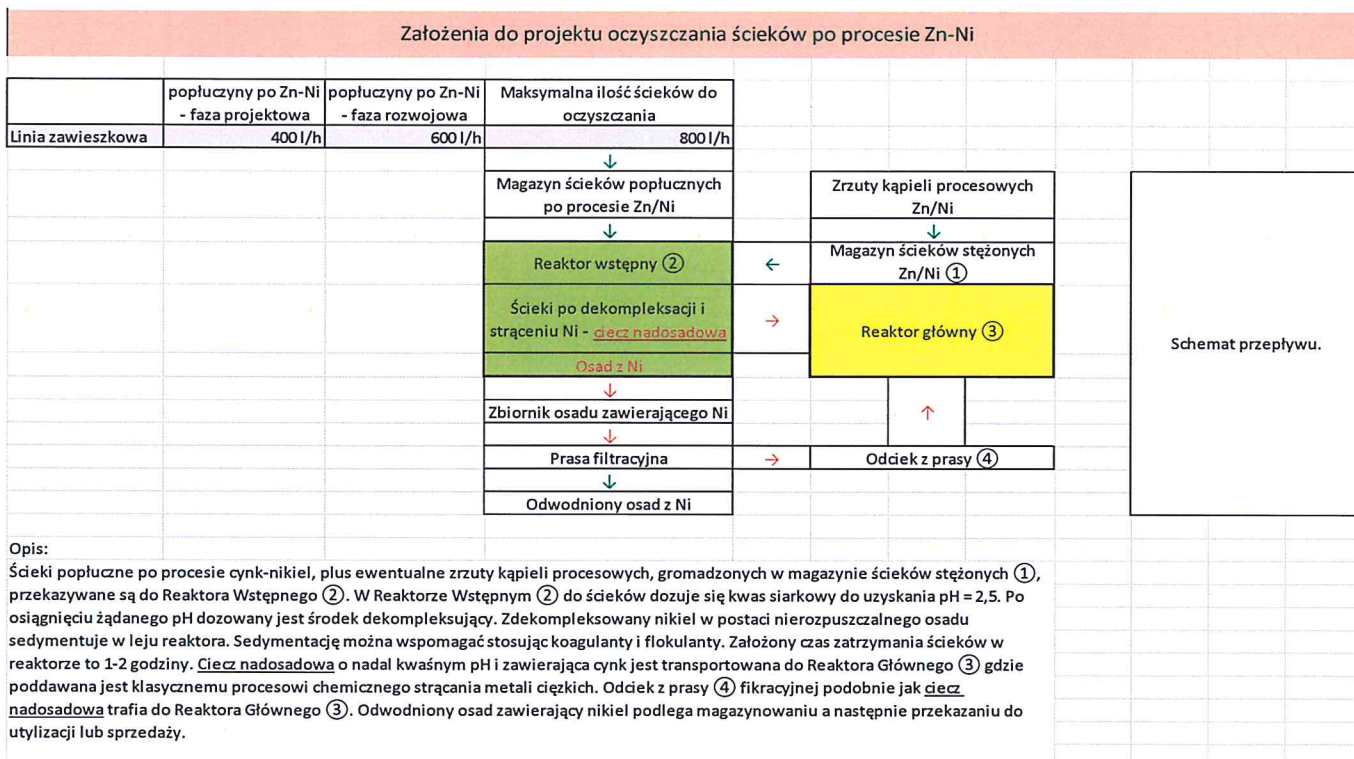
Założenia do projektu oczyszczania ścieków po procesie Zn-Ni

| | popłuczyny po Zn-Ni - faza projektowa | popłuczyny po Zn-Ni - faza rozwojowa | Maksymalna ilość ścieków do oczyszczania |
|---|---|---|---|
| Linia zawieszkowa | 400 l/h | 600 l/h | 800 l/h |

↓
Magazyn ścieków popłucznych po procesie Zn/Ni
↓
Reaktor wstępny ②
Ścieki po dekompleksacji i strąceniu Ni - ciecz nadosadowa
Osad z Ni
↓
Zbiornik osadu zawierającego Ni
↓
Prasa filtracyjna
↓
Odwodniony osad z Ni

Zrzuty kąpieli procesowych Zn/Ni
↓
Magazyn ścieków stężonych Zn/Ni ①
←
→
Reaktor główny ③
↑
→
Odciek z prasy ④

Schemat przepływu.

Opis:
Ścieki popłuczne po procesie cynk-nikiel, plus ewentualne zrzuty kąpieli procesowych, gromadzonych w magazynie ścieków stężonych ①, przekazywane są do Reaktora Wstępnego ②. W Reaktorze Wstępnym ② do ścieków dozuje się kwas siarkowy do uzyskania pH = 2,5. Po osiągnięciu żądanego pH dozowany jest środek dekompleksujący. Zdekompleksowany nikiel w postaci nierozpuszczalnego osadu sedymentuje w leju reaktora. Sedymentację można wspomagać stosując koagulanty i flokulanty. Założony czas zatrzymania ścieków w reaktorze to 1-2 godziny. Ciecz nadosadowa o nadal kwaśnym pH i zawierająca cynk jest transportowana do Reaktora Głównego ③ gdzie poddawana jest klasycznemu procesowi chemicznego strącania metali ciężkich. Odciek z prasy ④ fikracyjnej podobnie jak ciecz nadosadowa trafia do Reaktora Głównego ③. Odwodniony osad zawierający nikiel podlega magazynowaniu a następnie przekazaniu do utylizacji lub sprzedaży.